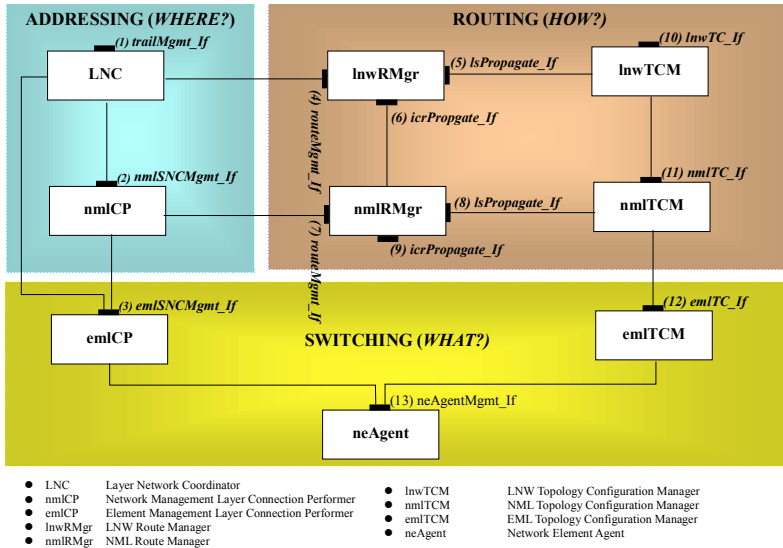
ADDRESSING (*WHERE?*)

ROUTING (*HOW?*)

(1) trailMgmt_If

LNC

lnwRMgr

(5) lsPropagate_If

lnwTCM

(10) lnwTC_If

(4) routeMgmt_If

(6) icrPropgate_If

(2) nmlSNCMgmt_If

nmlCP

nmlRMgr

(8) lsPropagate_If

nmlTCM

(11) nmlTC_If

(7) routeMgmt_If

(9) icrPropagate_If

(3) emlSNCMgmt_If

(12) emlTC_If

emlCP

SWITCHING (*WHAT?*)

emlTCM

(13) neAgentMgmt_If

neAgent

- LNC Layer Network Coordinator
- nmlCP Network Management Layer Connection Performer
- emlCP Element Management Layer Connection Performer
- lnwRMgr LNW Route Manager
- nmlRMgr NML Route Manager

- lnwTCM LNW Topology Configuration Manager
- nmlTCM NML Topology Configuration Manager
- emlTCM EML Topology Configuration Manager
- neAgent Network Element Agent